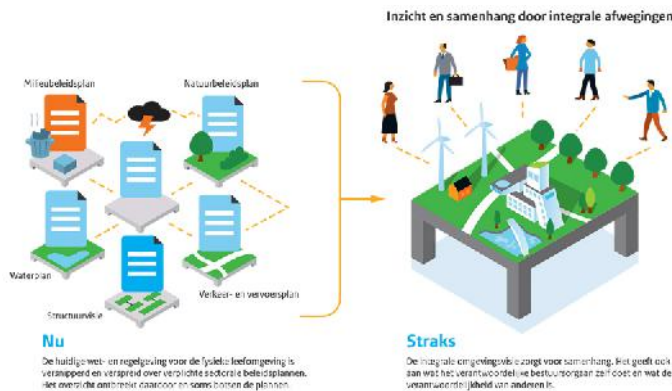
Inzicht en samenhang door integrale afwegingen

Milieubeleidsplan

Natuurbeleidsplan

Waterplan

Structuurvisie

Verkeer- en vervoersplan

Nu

De huidige wet- en regelgeving voor de fysieke leefomgeving is versnipperd en verspreid over verplichte sectorale beleidsplannen. Het overzicht ontbreekt daardoor en soms botsen de plannen.

Straks

De integrale omgevingsvisie zorgt voor samenhang. Het geeft ook aan wat het verantwoordelijke bestuursorgaan zelf doet en wat de verantwoordelijkheid van anderen is.